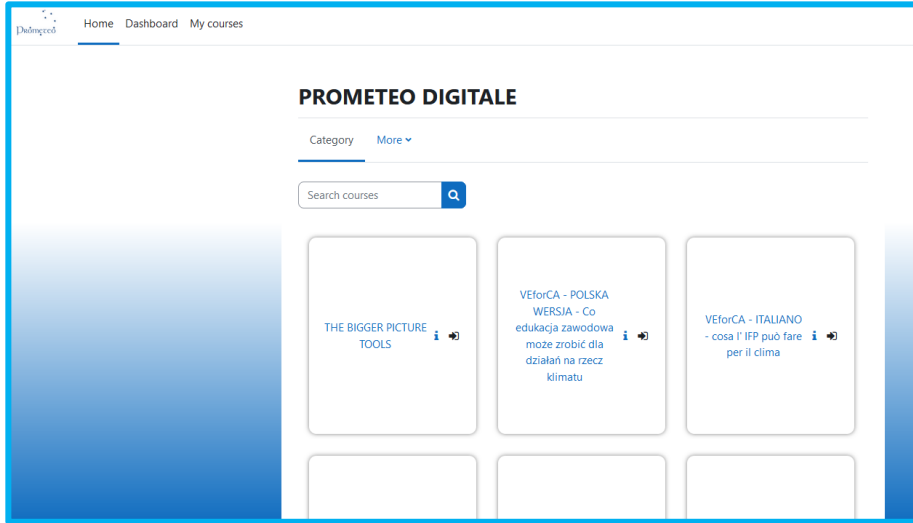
Prometeo

Home Dashboard My courses

PROMETEO DIGITALE

Category More

Search courses

THE BIGGER PICTURE TOOLS

VEforCA - POLSKA WERSJA - Co edukacja zawodowa może zrobić dla działań na rzecz klimatu

VEforCA - ITALIANO - cosa l' IFP può fare per il clima